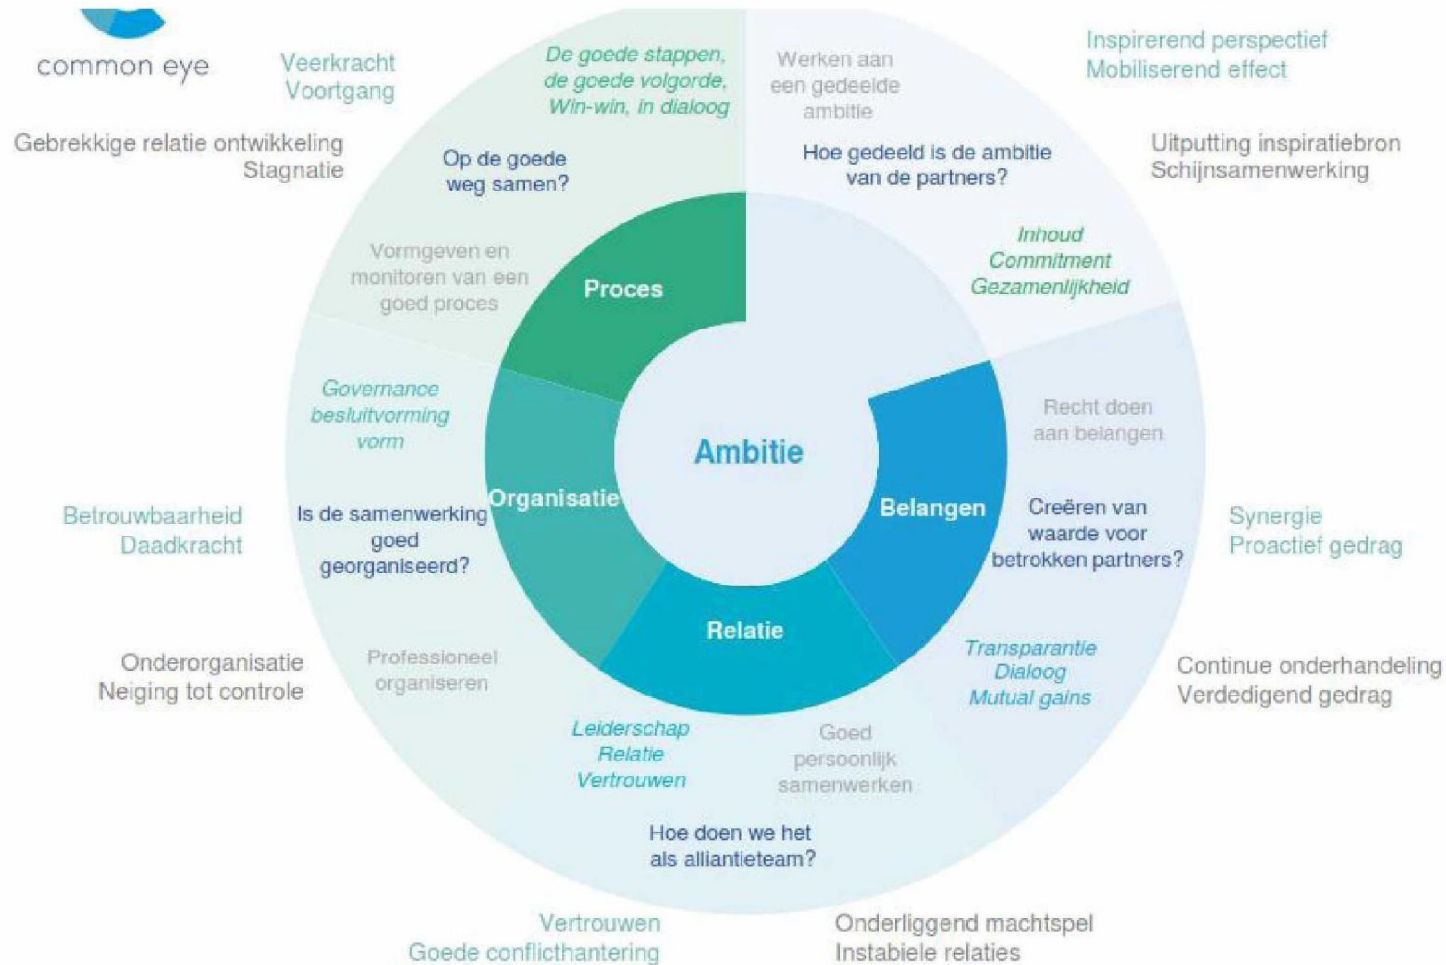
common eye

Veerkracht
Voortgang

Gebrekkige relatie ontwikkeling
Stagnatie

De goede stappen,
de goede volgorde,
Win-win, in dialoog

Op de goede
weg samen?

Vormgeven en
monitoren van een
goed proces

Werken aan
een gedeelde
ambitie

Hoe gedeeld is de ambitie
van de partners?

Inhoud
Commitment
Gezamenlijkheid

Inspirerend perspectief
Mobiliserend effect

Uitputting inspiratiebron
Schijnsamenwerking

Proces

Governance
besluitvorming
vorm

Ambitie

Recht doen
aan belangen

Betrouwbaarheid
Daadkracht

Is de samenwerking
goed
georganiseerd?

Organisatie

Belangen

Creëren van
waarde voor
betrokken partners?

Synergie
Proactief gedrag

Relatie

Onderorganisatie
Neiging tot controle

Professioneel
organiseren

Transparantie
Dialoog
Mutual gains

Continue onderhandeling
Verdedigend gedrag

Leiderschap
Relatie
Vertrouwen

Goed
persoonlijk
samenwerken

Hoe doen we het
als allianteam?

Vertrouwen
Goede conflicthantering

Onderliggend machtspel
Instabiele relaties